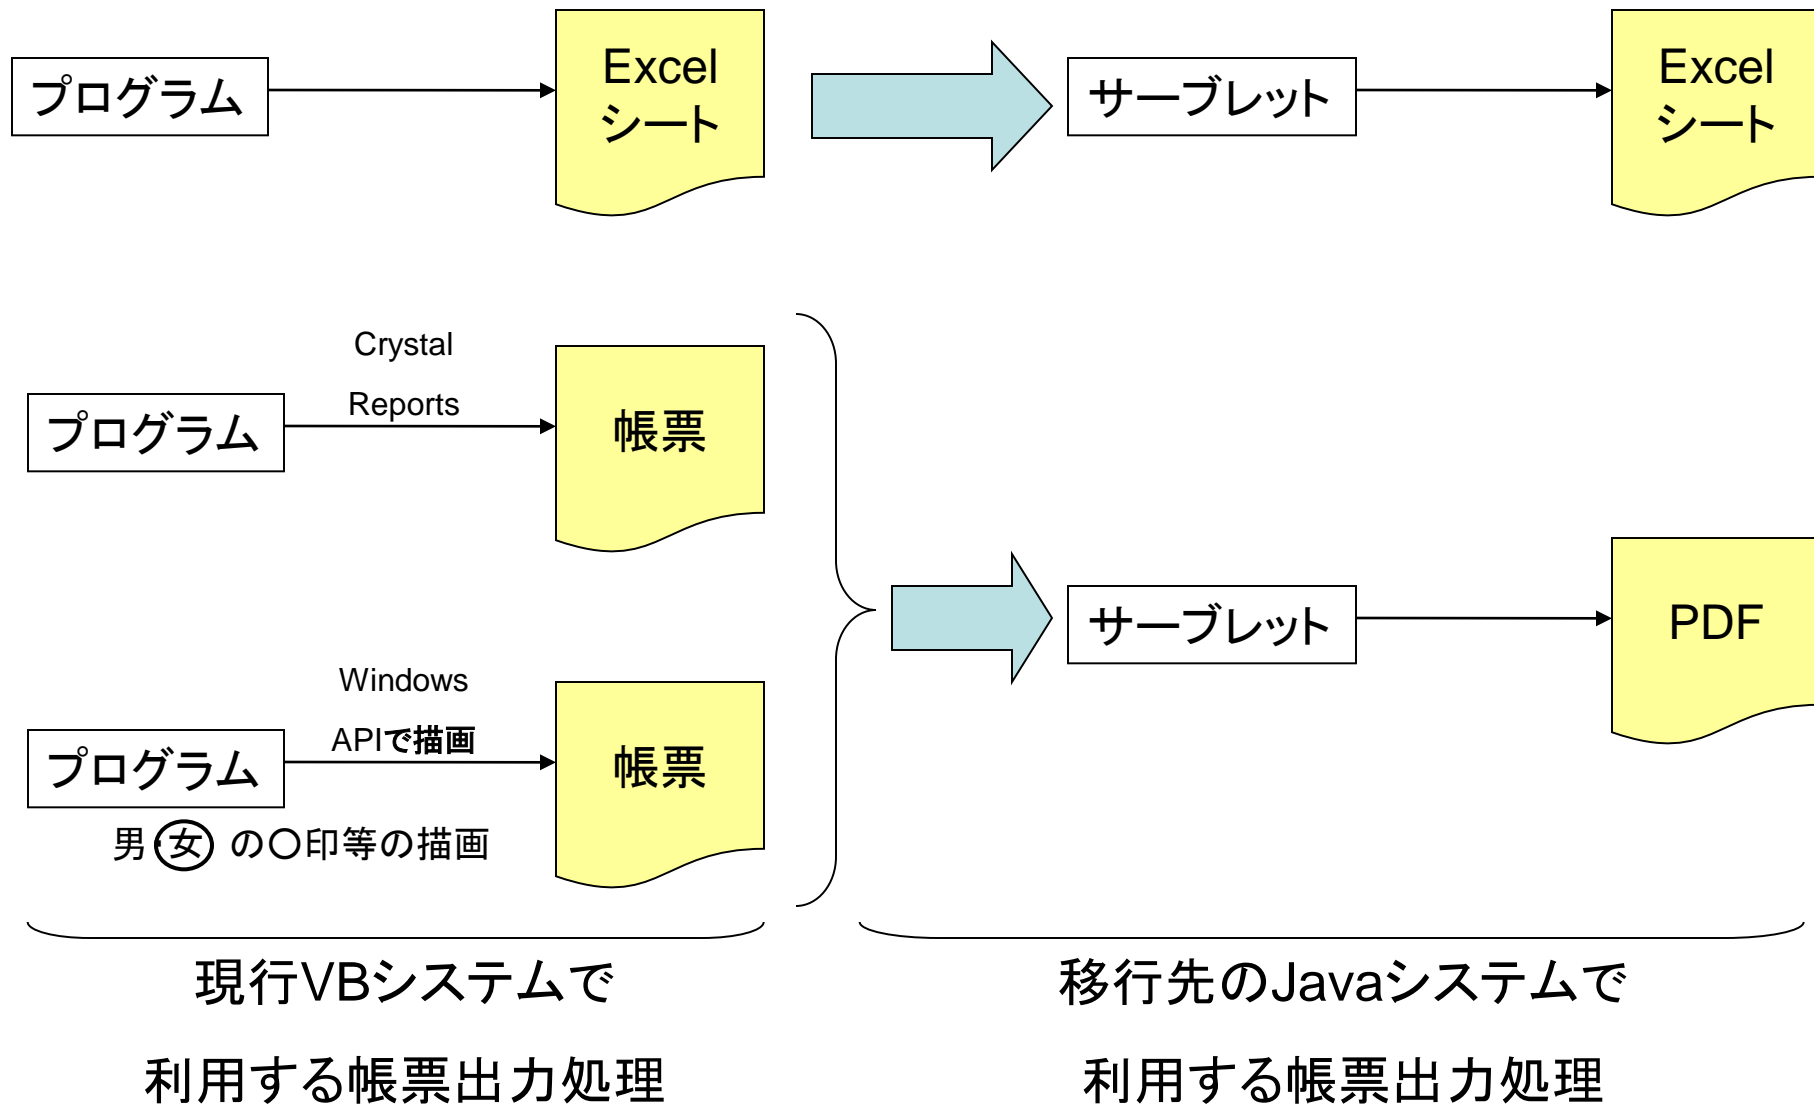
プログラム

Excel シート

サーブレット

Excel シート

Crystal Reports

プログラム

帳票

サーブレット

PDF

Windows APIで描画

プログラム

帳票

男・女 の〇印等の描画

現行VBシステムで

利用する帳票出力処理

移行先のJavaシステムで

利用する帳票出力処理